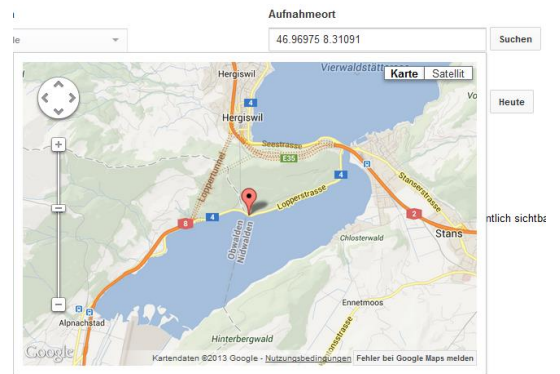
Aufnahmeort

le

46.96975 8.31091

Suchen

Karte

Satellit

Heute

Hergiswil

Vierwaldstätte

Vo

4

Hergiswil

Seestrasse

E35

Lopperstunnel

4

Stanserstrasse

Lopperstrasse

8

4

2

ntlich sichtba

Obwalden

Nidwalden

Chlosterwald

Stans

Ennetmoos

Alpnachstad

Hinterbergwald

Google

Kartendaten ©2013 Google - Nutzungsbedingungen

Fehler bei Google Maps melden